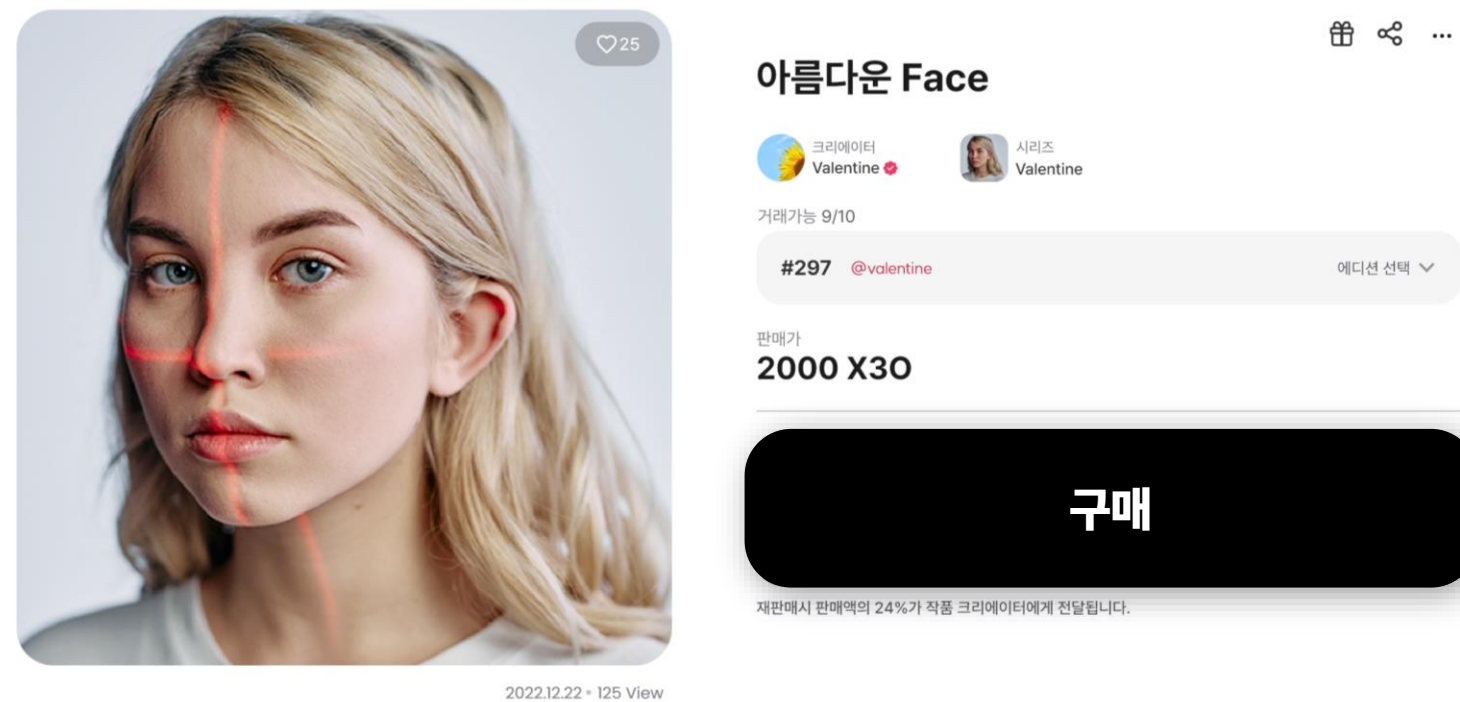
♡25

2022.12.22 • 125 View

아름다운 Face

크리에이터
Valentine

시리즈
Valentine

거래가능 9/10

#297 @valentine

에디션 선택

판매가
2000 X3O

구매

재판매시 판매액의 24%가 작품 크리에이터에게 전달됩니다.